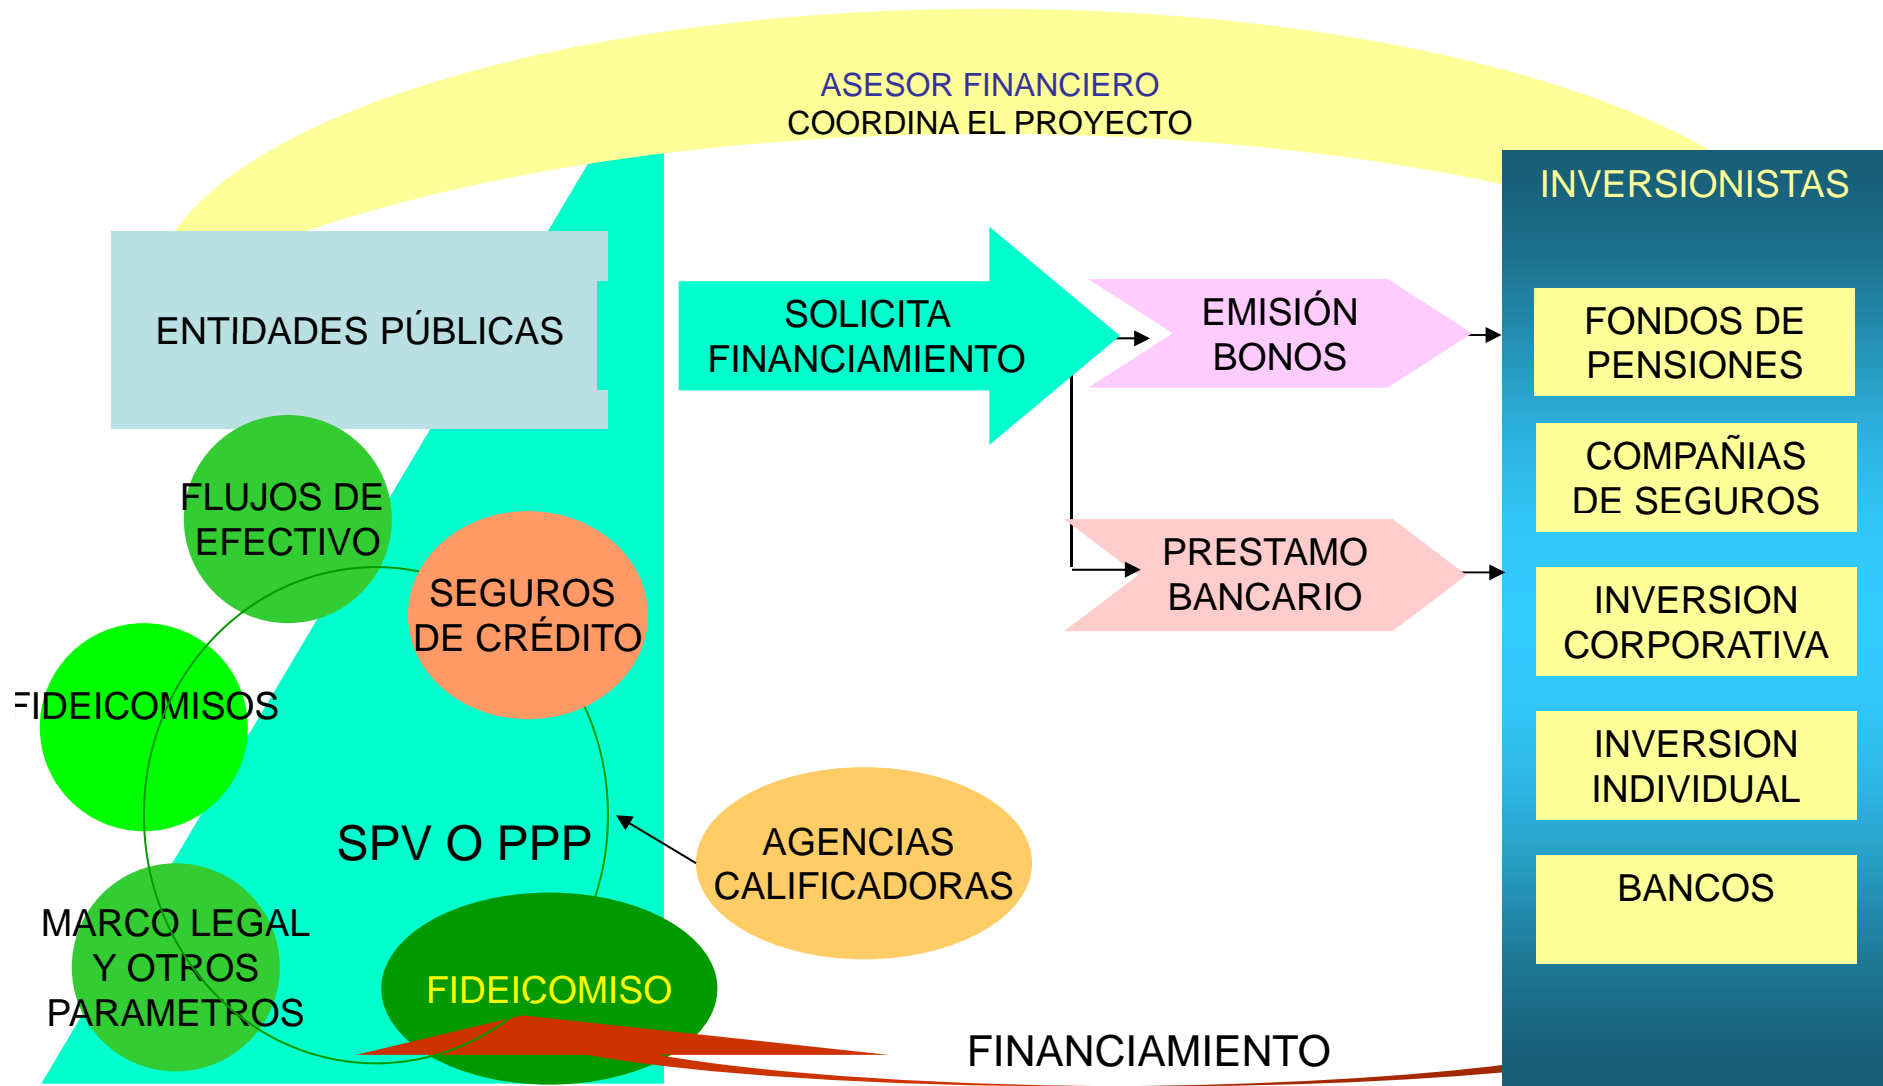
ASESOR FINANCIERO
COORDINA EL PROYECTO

INVERSIONISTAS

ENTIDADES PÚBLICAS

SOLICITA FINANCIAMIENTO

EMISIÓN BONOS

FONDOS DE PENSIONES

COMPAÑIAS DE SEGUROS

PRESTAMO BANCARIO

INVERSION CORPORATIVA

INVERSION INDIVIDUAL

BANCOS

FLUJOS DE EFECTIVO

SEGUROS DE CRÉDITO

FIDEICOMISOS

SPV O PPP

AGENCIAS CALIFICADORAS

MARCO LEGAL Y OTROS PARAMETROS

FIDEICOMISO

FINANCIAMIENTO